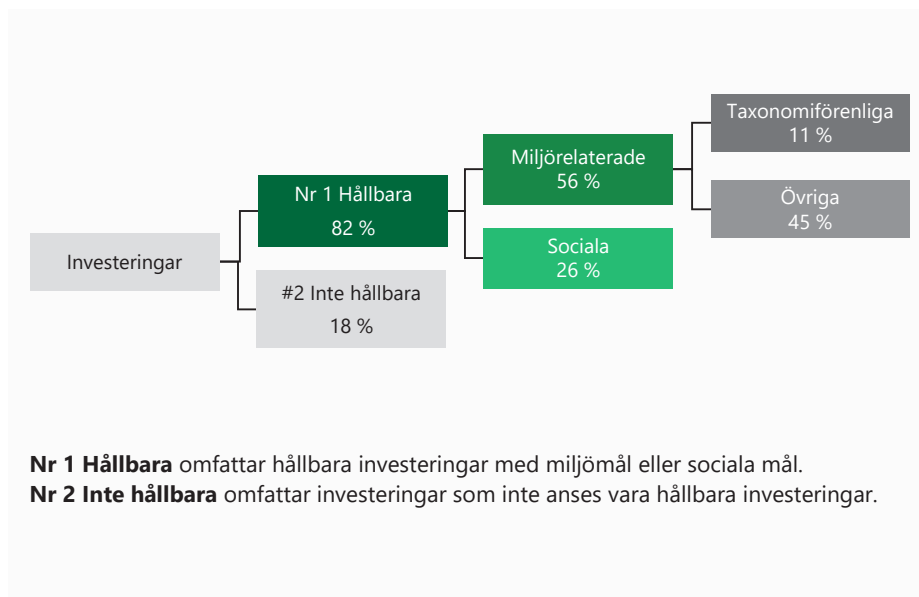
Investeringar

Nr 1 Hållbara
82 %

#2 Inte hållbara
18 %

Miljörelaterade
56 %

Sociala
26 %

Taxonomiförenliga
11 %

Övriga
45 %

**Nr 1 Hållbara** omfattar hållbara investeringar med miljömål eller sociala mål.
**Nr 2 Inte hållbara** omfattar investeringar som inte anses vara hållbara investeringar.